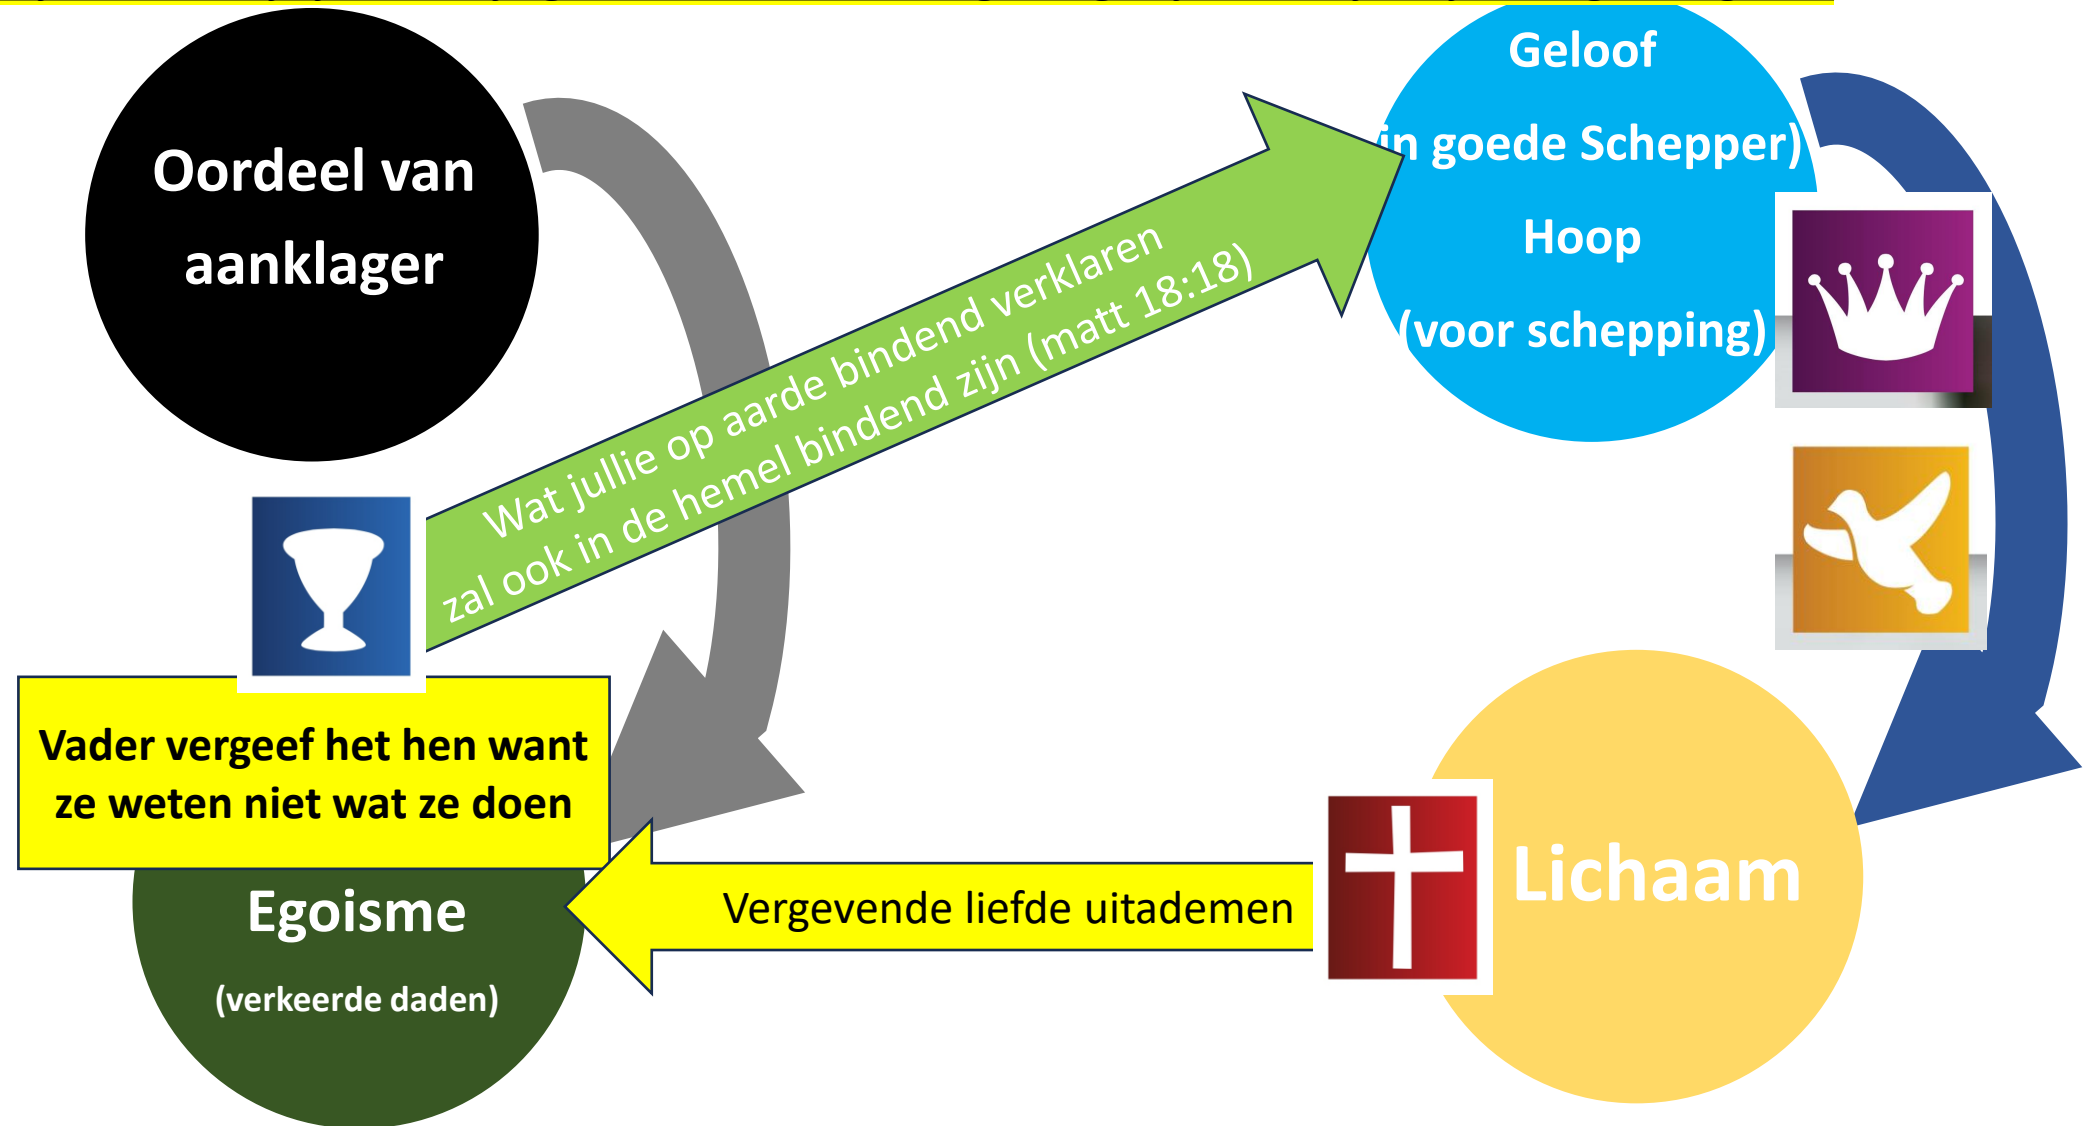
Oordeel van aanklager

Wat jullie op aarde bindend verklaren zal ook in de hemel bindend zijn (matt 18:18)

Geloof

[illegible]n goede Schepper)

Hoop

(voor schepping)

Vader vergeef het hen want ze weten niet wat ze doen

Egoisme

(verkeerde daden)

Vergevende liefde uitademen

Lichaam